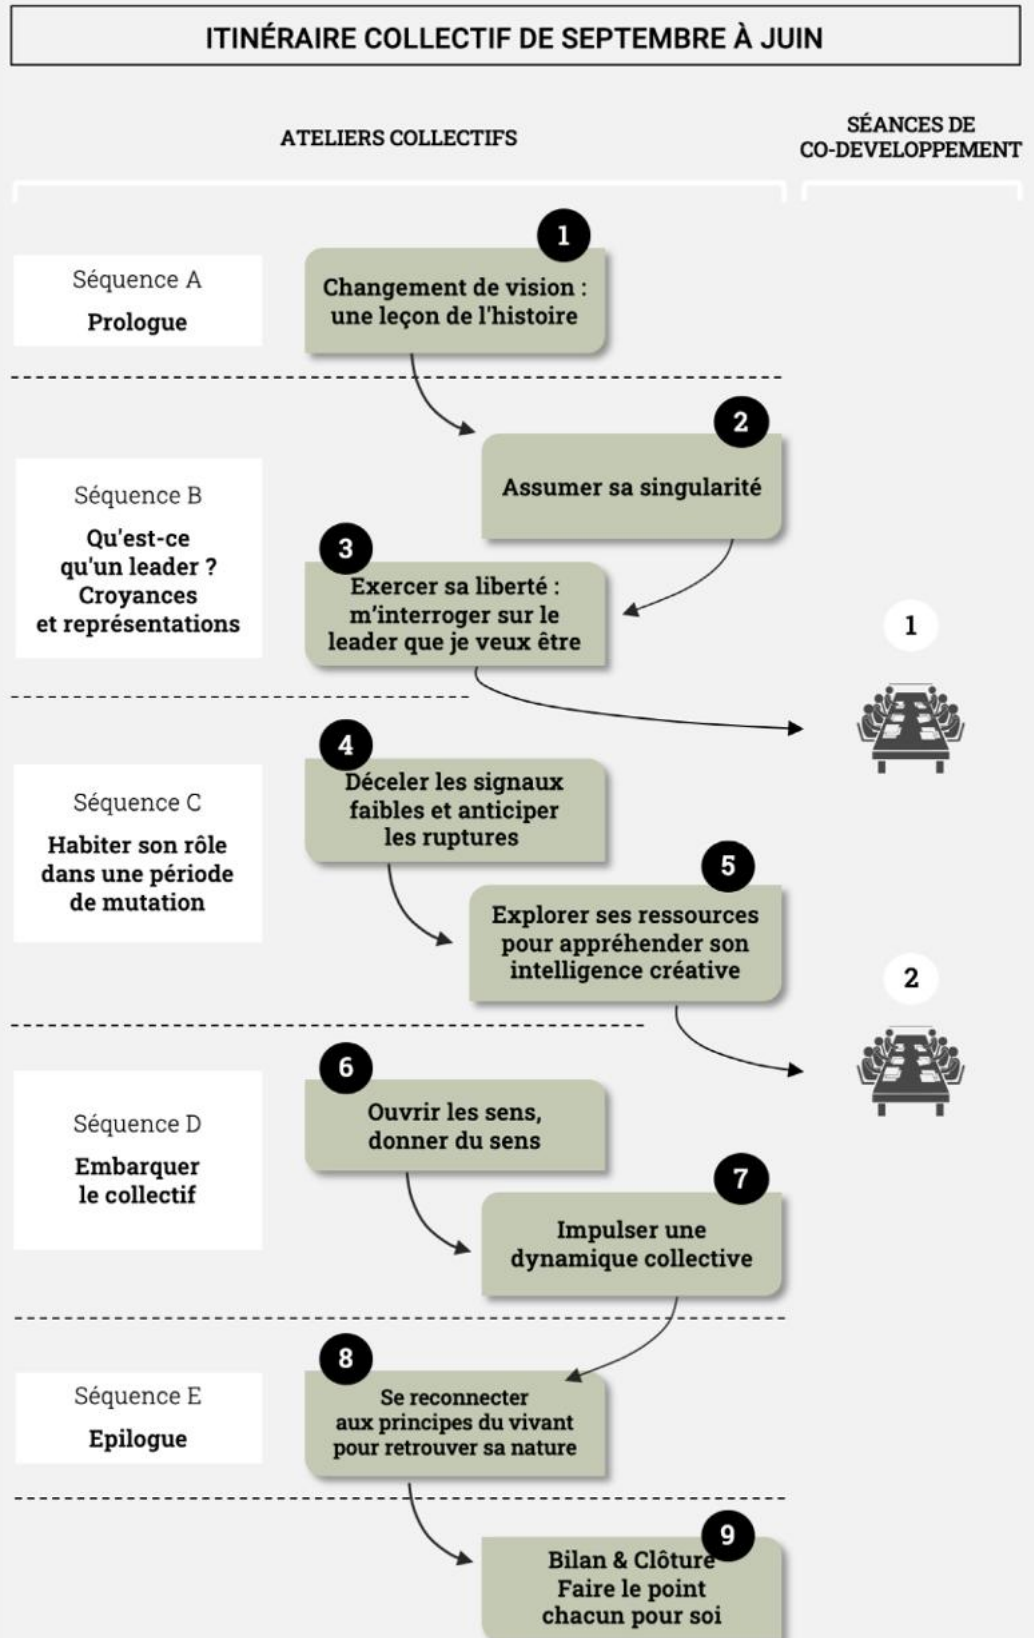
ITINÉRAIRE COLLECTIF DE SEPTEMBRE À JUIN

ATELIERS COLLECTIFS

SÉANCES DE CO-DEVELOPPEMENT

Séquence A
Prologue

1
Changement de vision : une leçon de l'histoire

Séquence B
Qu'est-ce qu'un leader ? Croyances et représentations

2
Assumer sa singularité

3
Exercer sa liberté : m'interroger sur le leader que je veux être

1

Séquence C
Habiter son rôle dans une période de mutation

4
Déceler les signaux faibles et anticiper les ruptures

5
Explorer ses ressources pour appréhender son intelligence créative

2

Séquence D
Embarquer le collectif

6
Ouvrir les sens, donner du sens

7
Impulser une dynamique collective

Séquence E
Epilogue

8
Se reconnecter aux principes du vivant pour retrouver sa nature

9
Bilan & Clôture
Faire le point chacun pour soi